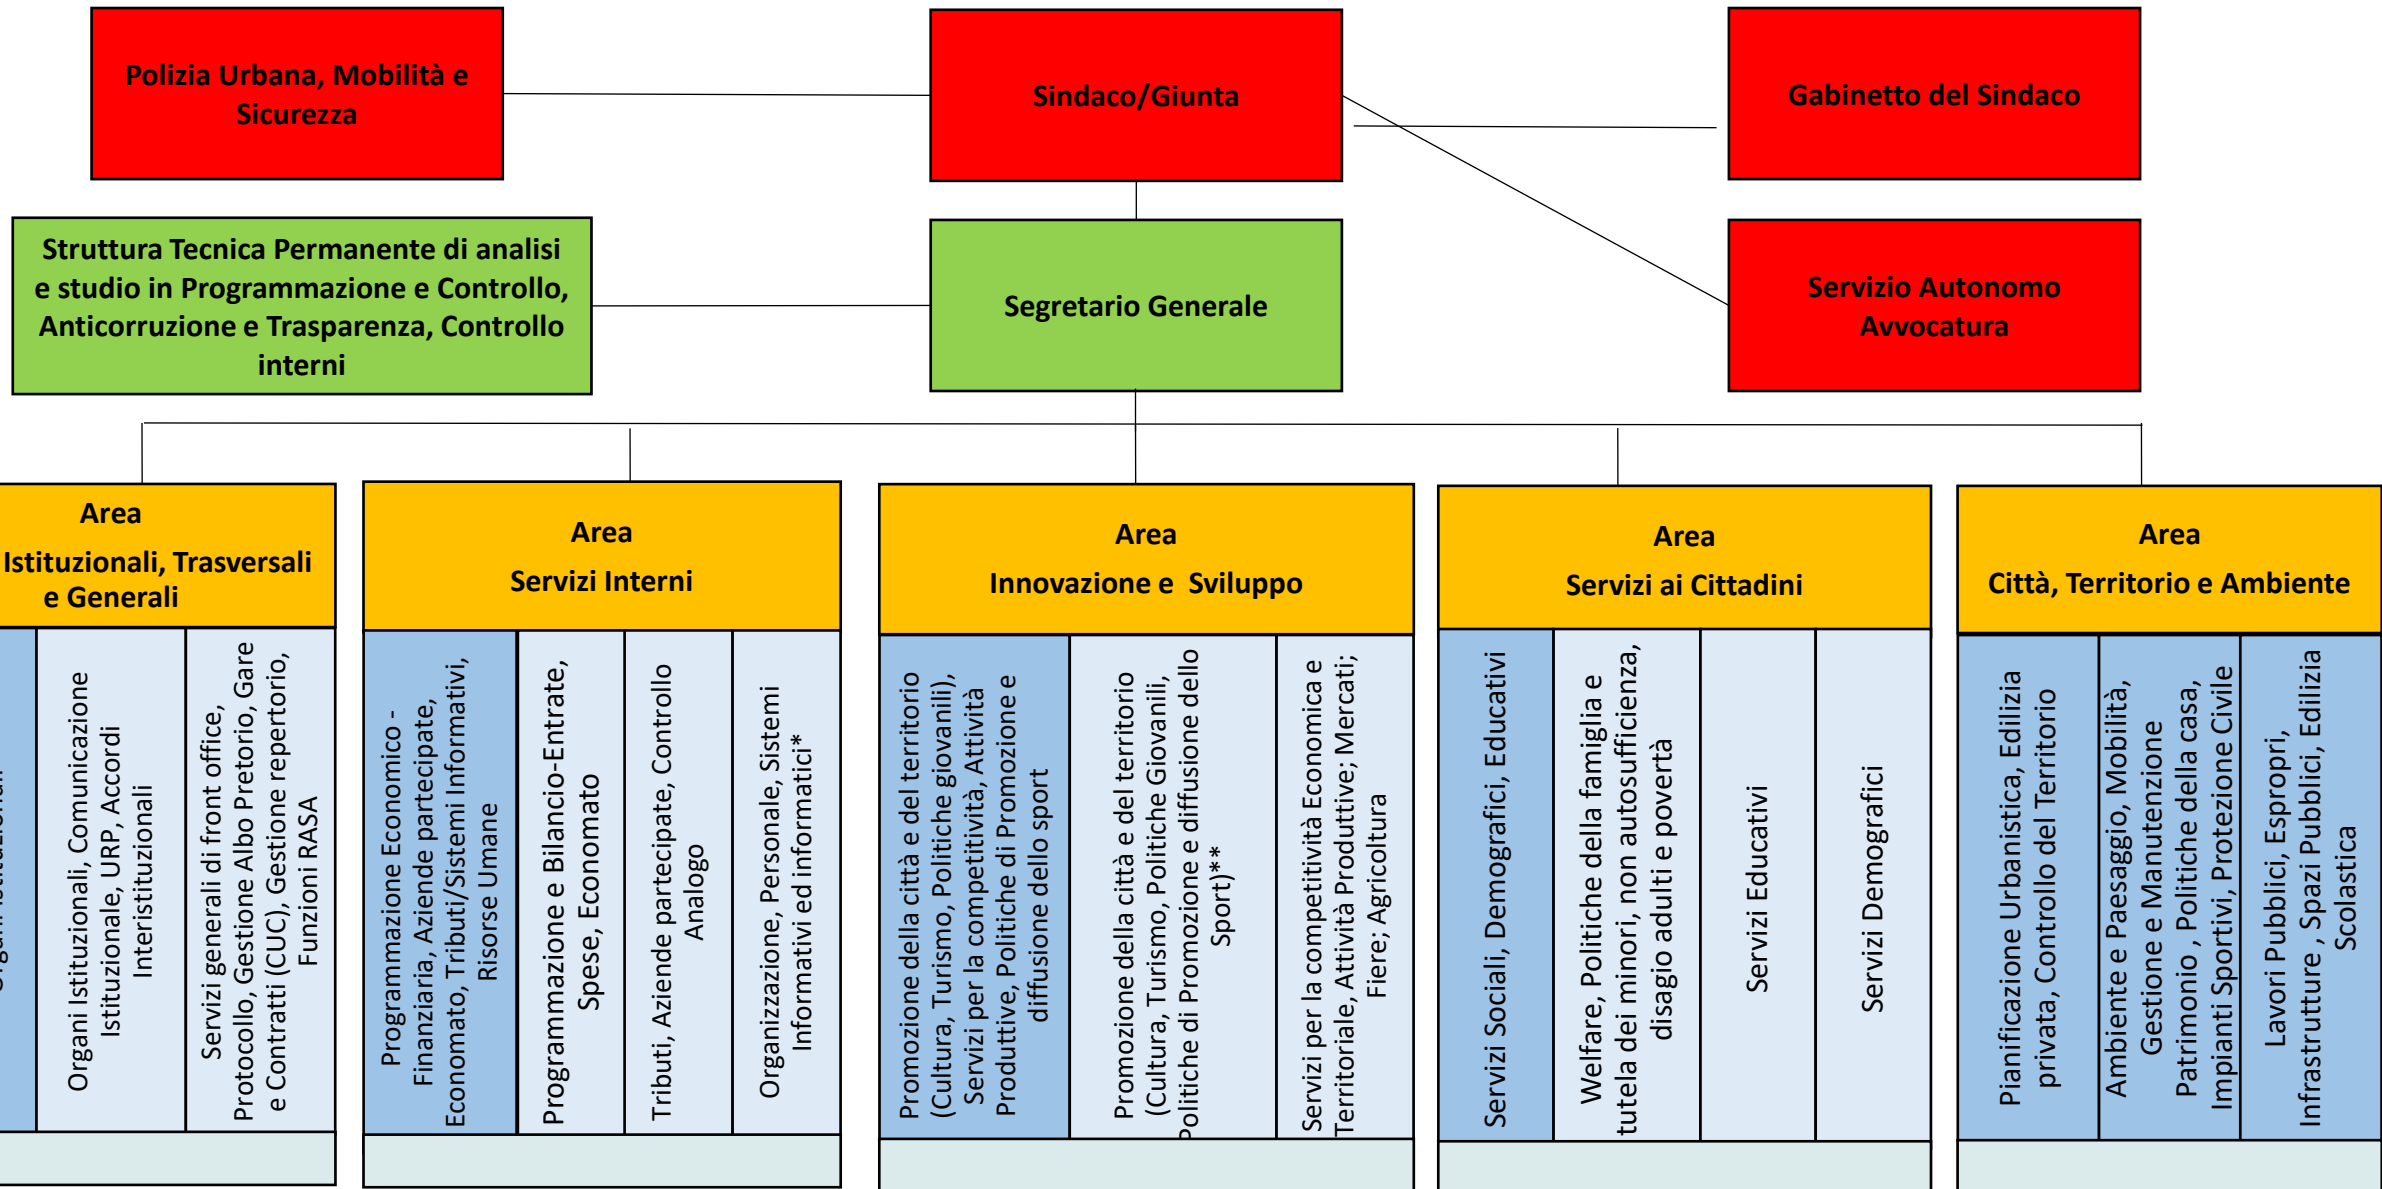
Polizia Urbana, Mobilità e Sicurezza

Sindaco/Giunta

Gabinetto del Sindaco

Struttura Tecnica Permanente di analisi e studio in Programmazione e Controllo, Anticorruzione e Trasparenza, Controllo interni

Segretario Generale

Servizio Autonomo Avvocatura

Area
Istituzionali, Trasversali e Generali

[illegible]

Organi Istituzionali, Comunicazione Istituzionale, URP, Accordi Interistituzionali

Servizi generali di front office, Protocollo, Gestione Albo Pretorio, Gare e Contratti (CUC), Gestione repertorio, Funzioni RASA

Area
Servizi Interni

Programmazione Economico - Finanziaria, Aziende partecipate, Economato, Tributi/Sistemi Informativi, Risorse Umane

Programmazione e Bilancio-Entrate, Spese, Economato

Tributi, Aziende partecipate, Controllo Analogo

Organizzazione, Personale, Sistemi Informativi ed informatici*

Area
Innovazione e Sviluppo

Promozione della città e del territorio (Cultura, Turismo, Politiche giovanili), Servizi per la competitività, Attività Produttive, Politiche di Promozione e diffusione dello sport

Promozione della città e del territorio (Cultura, Turismo, Politiche Giovanili, Politiche di Promozione e diffusione dello Sport)**

Servizi per la competitività Economica e Territoriale, Attività Produttive; Mercati; Fiere; Agricoltura

Area
Servizi ai Cittadini

Servizi Sociali, Demografici, Educativi

Welfare, Politiche della famiglia e tutela dei minori, non autosufficienza, disagio adulti e povertà

Servizi Educativi

Servizi Demografici

Area
Città, Territorio e Ambiente

Pianificazione Urbanistica, Edilizia privata, Controllo del Territorio

Ambiente e Paesaggio, Mobilità, Gestione e Manutenzione Patrimonio , Politiche della casa, Impianti Sportivi, Protezione Civile

Lavori Pubblici, Espropri, Infrastrutture , Spazi Pubblici, Edilizia Scolastica